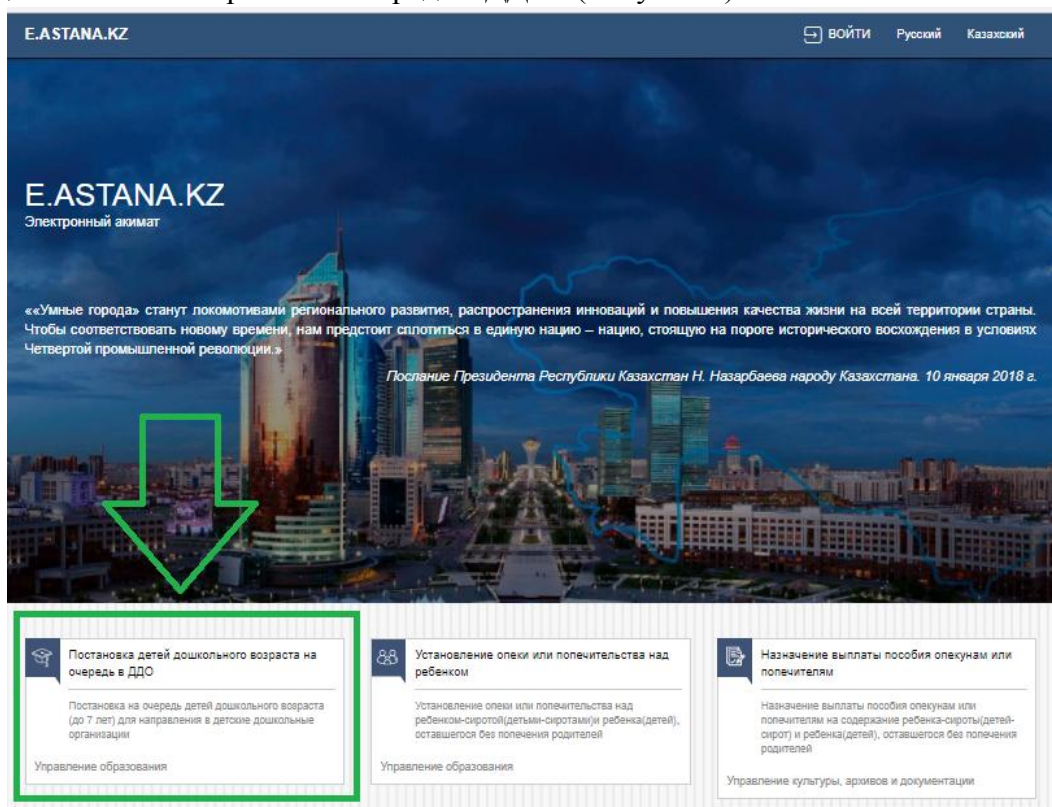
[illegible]

E.ASTANA.KZ

ВОЙТИ Русский Казахский

E.ASTANA.KZ
Электронный акимат

««Умные города» станут локомотивами регионального развития, распространения инноваций и повышения качества жизни на всей территории страны. Чтобы соответствовать новому времени, нам предстоит сплотиться в единую нацию – нацию, стоящую на пороге исторического восхождения в условиях Четвертой промышленной революции.»

Послание Президента Республики Казахстан Н. Назарбаева народу Казахстана. 10 января 2018 г.

Постановка детей дошкольного возраста на очередь в ДДО

Постановка на очередь детей дошкольного возраста (до 7 лет) для направления в детские дошкольные организации

Управление образования

Установление опеки или попечительства над ребенком

Установление опеки или попечительства над ребенком-сиротой(детьми-сиротами)и ребенка(детей), оставшегося без попечения родителей

Управление образования

Назначение выплаты пособия опекунам или попечителям

Назначение выплаты пособия опекунам или попечителям на содержание ребенка-сироты(детей-сирот) и ребенка(детей), оставшегося без попечения родителей

Управление культуры, архивов и документации